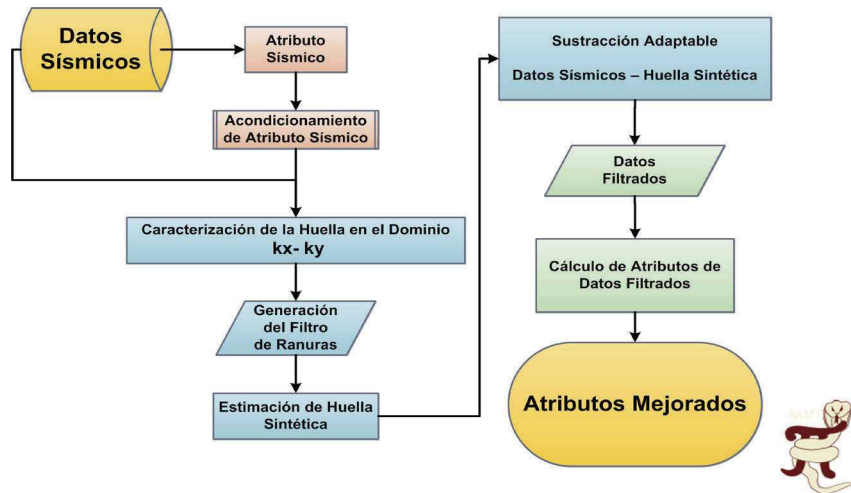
Datos Sísmicos

Atributo Sísmico

Acondicionamiento de Atributo Sísmico

Caracterización de la Huella en el Dominio kx- ky

Generación del Filtro de Ranuras

Estimación de Huella Sintética

Sustracción Adaptable

Datos Sísmicos – Huella Sintética

Datos Filtrados

Cálculo de Atributos de Datos Filtrados

Atributos Mejorados